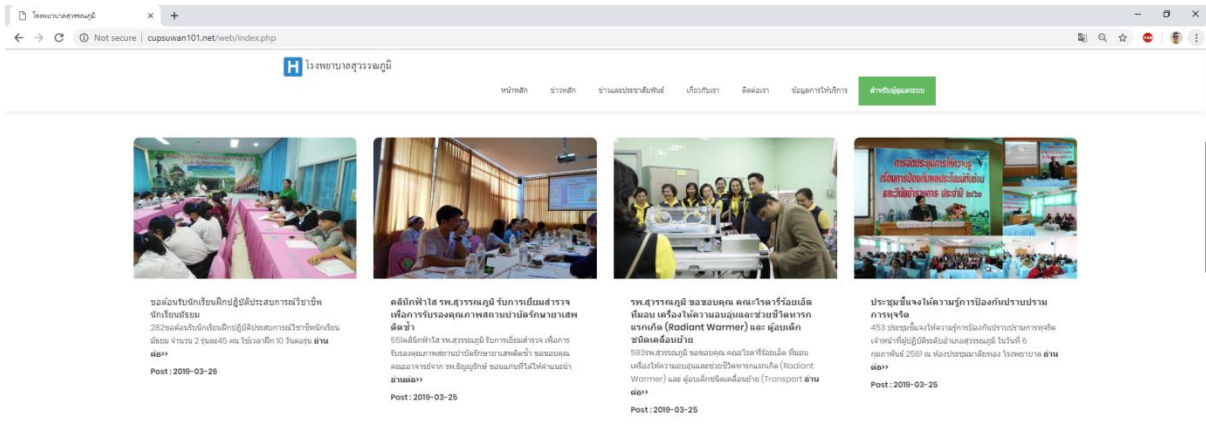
โรงพยาบาลสุวรรณภูมิ × +

Not secure | cupsuwan101.net/web/index.php

H โรงพยาบาลสุวรรณภูมิ

หน้าหลัก ข่าวหลัก ข่าวและประชาสัมพันธ์ เกี่ยวกับเรา ติดต่อเรา ข้อมูลการให้บริการ สำหรับผู้ดูแลระบบ

ขอต้อนรับนักเรียนฝึกปฏิบัติประสบการณ์วิชาชีพ นักเรียนมัธยม
282ขอต้อนรับนักเรียนฝึกปฏิบัติประสบการณ์วิชาชีพนักเรียนมัธยม จำนวน 2 รุ่นละ45 คน ใช้เวลาฝึก 10 วันต่อรุ่น อ่านต่อ>>
Post : 2019-03-26

คลินิกฟ้าใส รพ.สุวรรณภูมิ รับการเยี่ยมสำรวจ เพื่อการรับรองคุณภาพสถานบำบัดรักษายาเสพติดซ้ำ
55คลินิกฟ้าใส รพ.สุวรรณภูมิ รับการเยี่ยมสำรวจ เพื่อการรับรองคุณภาพสถานบำบัดรักษายาเสพติดซ้ำ ขอขอบคุณคณะอาจารย์จาก รพ.ธัญญรักษ์ ขอนแก่นที่ได้ให้คำแนะนำ อ่านต่อ>>
Post : 2019-03-25

รพ.สุวรรณภูมิ ขอขอบคุณ คณะโรตารีร้อยเอ็ด ที่มอบ เครื่องให้ความอบอุ่นและช่วยชีวิตทารกแรกเกิด (Radiant Warmer) และ ตู้อบเด็กชนิดเคลื่อนย้าย
593รพ.สุวรรณภูมิ ขอขอบคุณ คณะโรตารีร้อยเอ็ด ที่มอบ เครื่องให้ความอบอุ่นและช่วยชีวิตทารกแรกเกิด (Radiant Warmer) และ ตู้อบเด็กชนิดเคลื่อนย้าย (Transport อ่านต่อ>>
Post : 2019-03-25

ประชุมชี้แจงให้ความรู้การป้องกันปราบปรามการทุจริต
453 ประชุมชี้แจงให้ความรู้การป้องกันปราบปรามการทุจริต เจ้าหน้าที่ผู้ปฏิบัติระดับอำเภอสุวรรณภูมิ ในวันที่ 6 กุมภาพันธ์ 2561 ณ ห้องประชุมมาลัยทอง โรงพยาบาล อ่านต่อ>>
Post : 2019-03-25